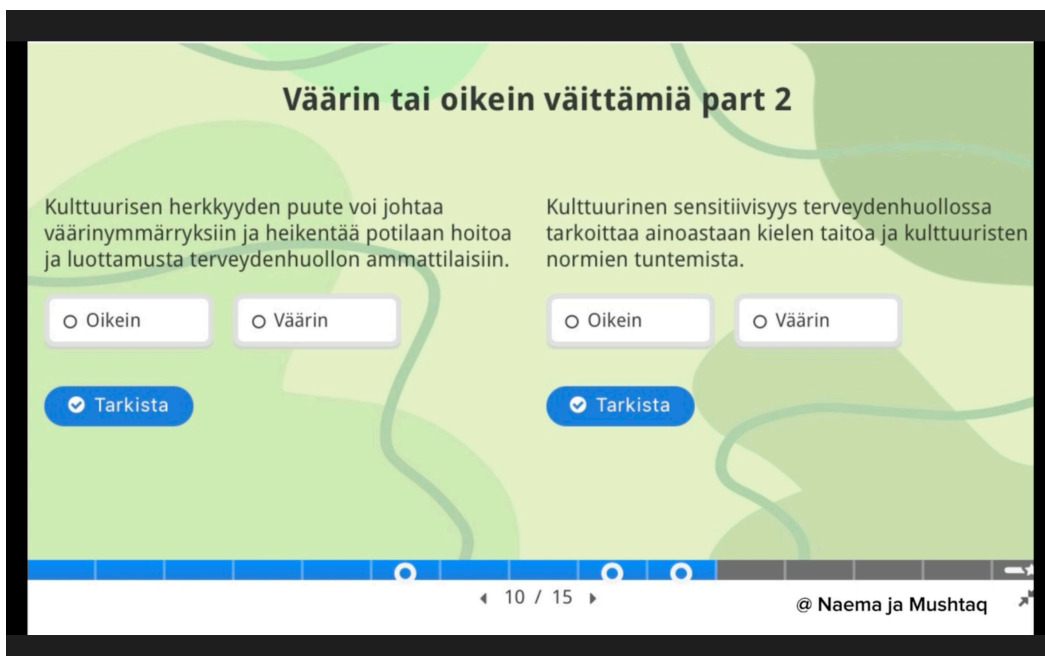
Väärin tai oikein väittämiä part 2

Kulttuurisen herkkyyden puute voi johtaa väärinymmärryksiin ja heikentää potilaan hoitoa ja luottamusta terveydenhuollon ammattilaisiin.

Oikein

Väärin

Tarkista

Kulttuurinen sensitiivisyys terveydenhuollossa tarkoittaa ainoastaan kielen taitoa ja kulttuuristen normien tuntemista.

Oikein

Väärin

Tarkista

10 / 15

@ Naema ja Mushtaq